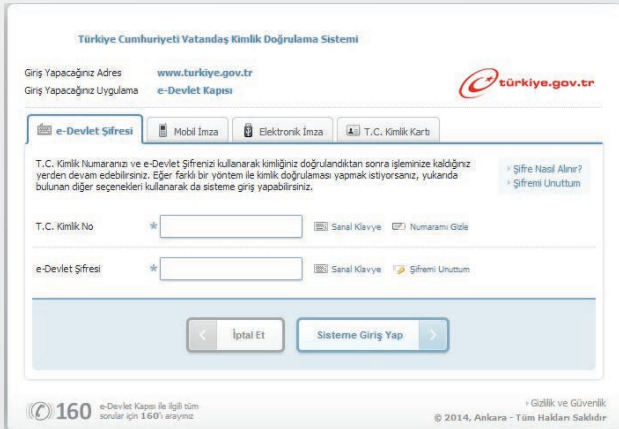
Türkiye Cumhuriyeti Vatandaş Kimlik Doğrulama Sistemi

Giriş Yapacağınız Adres www.turkiye.gov.tr
Giriş Yapacağınız Uygulama e-Devlet Kapısı

türkiye.gov.tr

e-Devlet Şifresi | Mobil İmza | Elektronik İmza | T.C. Kimlik Kartı

T.C. Kimlik Numaranızı ve e-Devlet Şifrenizi kullanarak kimliğiniz doğrulandıktan sonra işleminize kaldığınız yerden devam edebilirsiniz. Eğer farklı bir yöntem ile kimlik doğrulaması yapmak istiyorsanız, yukarıda bulunan diğer seçenekleri kullanarak da sisteme giriş yapabilirsiniz.

› Şifre Nasıl Alınır?
› Şifremi Unuttum

T.C. Kimlik No * Sanal Klavye Numaramı Gizle

e-Devlet Şifresi * Sanal Klavye Şifremi Unuttum

İptal Et

Sisteme Giriş Yap

160 e-Devlet Kapısı ile ilgili tüm sorular için 160'ı arayınız

› Gizlilik ve Güvenlik
© 2014, Ankara - Tüm Hakları Saklıdır